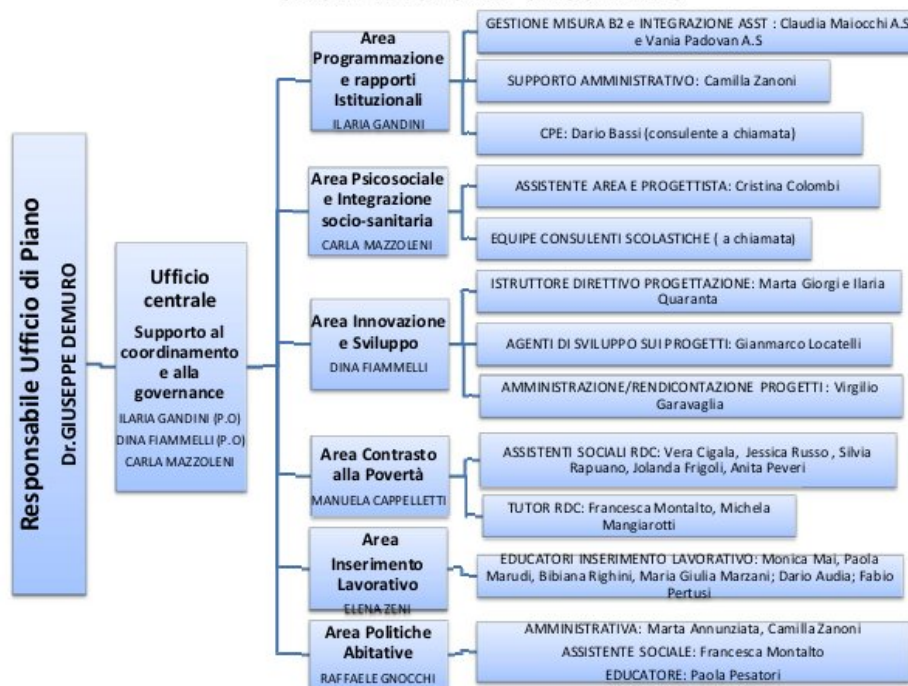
Responsabile Ufficio di Piano
Dr.GIUSEPPE DEMURO

Ufficio centrale
Supporto al coordinamento e alla governance
ILARIA GANDINI (P.O)
DINA FIAMMELLI (P.O)
CARLA MAZZOLENI

Area Programmazione e rapporti Istituzionali
ILARIA GANDINI

GESTIONE MISURA B2 e INTEGRAZIONE ASST : Claudia Maiocchi A.S e Vania Padovan A.S

SUPPORTO AMMINISTRATIVO: Camilla Zanoni

CPE: Dario Bassi (consulente a chiamata)

Area Psicosociale e Integrazione socio-sanitaria
CARLA MAZZOLENI

ASSISTENTE AREA E PROGETTISTA: Cristina Colombi

EQUIPE CONSULENTI SCOLASTICHE ( a chiamata)

Area Innovazione e Sviluppo
DINA FIAMMELLI

ISTRUTTORE DIRETTIVO PROGETTAZIONE: Marta Giorgi e Ilaria Quaranta

AGENTI DI SVILUPPO SUI PROGETTI: Gianmarco Locatelli

AMMINISTRAZIONE/RENDICONTAZIONE PROGETTI: Virgilio Garavaglia

Area Contrasto alla Povertà
MANUELA CAPPELLETTI

ASSISTENTI SOCIALI RDC: Vera Cigala, Jessica Russo, Silvia Rapuano, Jolanda Frigoli, Anita Peveri

TUTOR RDC: Francesca Montalto, Michela Mangiarotti

Area Inserimento Lavorativo
ELENA ZENI

EDUCATORI INSERIMENTO LAVORATIVO: Monica Mai, Paola Marudi, Bibiana Righini, Maria Giulia Marzani; Dario Audia; Fabio Pertusi

Area Politiche Abitative
RAFFAELE GNOCCHI

AMMINISTRATIVA: Marta Annunziata, Camilla Zanoni
ASSISTENTE SOCIALE: Francesca Montalto
EDUCATORE: Paola Pesatori